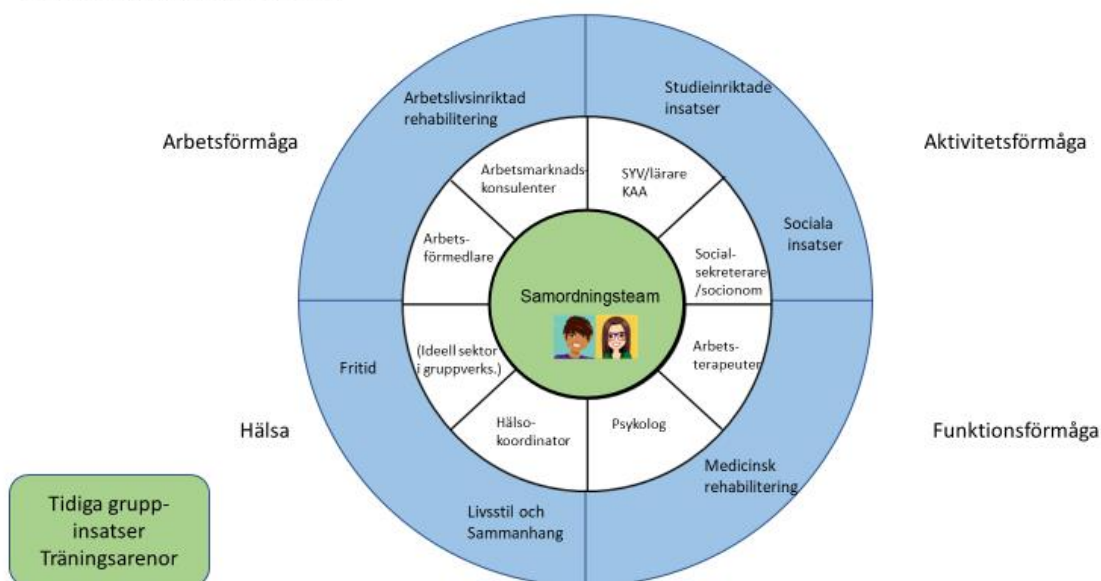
Arbetsförmåga

Arbetslivsinriktad rehabilitering

Studieinriktade insatser

Aktivitetsförmåga

Arbetsmarknadskonsulenter

SYV/lärare KAA

Arbetsförmedlare

Sociala insatser

Socialsekreterare /socionom

Samordningsteam

Fritid

(Ideell sektor i gruppverks.)

Arbetsterapeuter

Hälsa

Hälsokoordinator

Psykolog

Funktionsförmåga

Medicinsk rehabilitering

Tidiga gruppinsatser Träningsarenor

Livsstil och Sammanhang